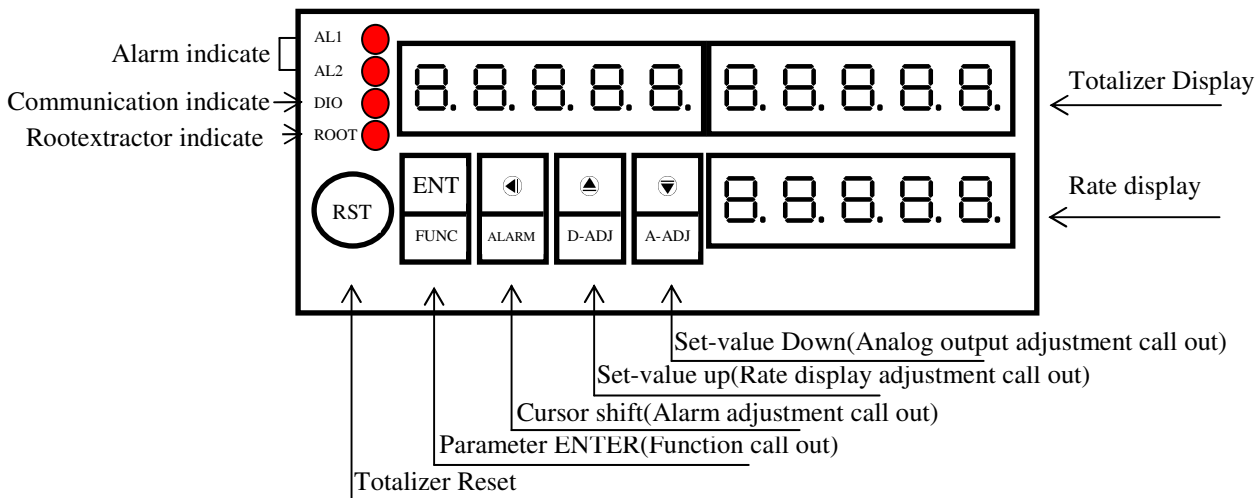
Alarm indicate
AL1
AL2
Communication indicate
DIO
Rootextractor indicate
ROOT

8.8.8.8.8. 8.8.8.8.8.
Totalizer Display

RST
ENT
FUNC
ALARM
D-ADJ
A-ADJ
8.8.8.8.8.
Rate display

Set-value Down(Analog output adjustment call out)
Set-value up(Rate display adjustment call out)
Cursor shift(Alarm adjustment call out)
Parameter ENTER(Function call out)
Totalizer Reset